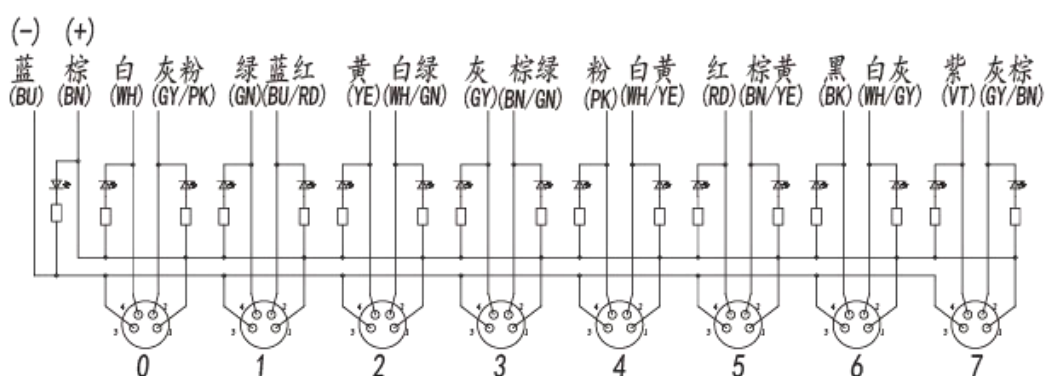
(−) (+)
蓝 (BU) 棕 (BN) 白 (WH) 灰粉 (GY/PK) 绿 (GN) 蓝红 (BU/RD) 黄 (YE) 白绿 (WH/GN) 灰 (GY) 棕绿 (BN/GN) 粉 (PK) 白黄 (WH/YE) 红 (RD) 棕黄 (BN/YE) 黑 (BK) 白灰 (WH/GY) 紫 (VT) 灰棕 (GY/BN)

4 2 3 1 4 2 3 1 4 2 3 1 4 2 3 1 4 2 3 1 4 2 3 1 4 2 3 1 4 2 3 1

0 1 2 3 4 5 6 7